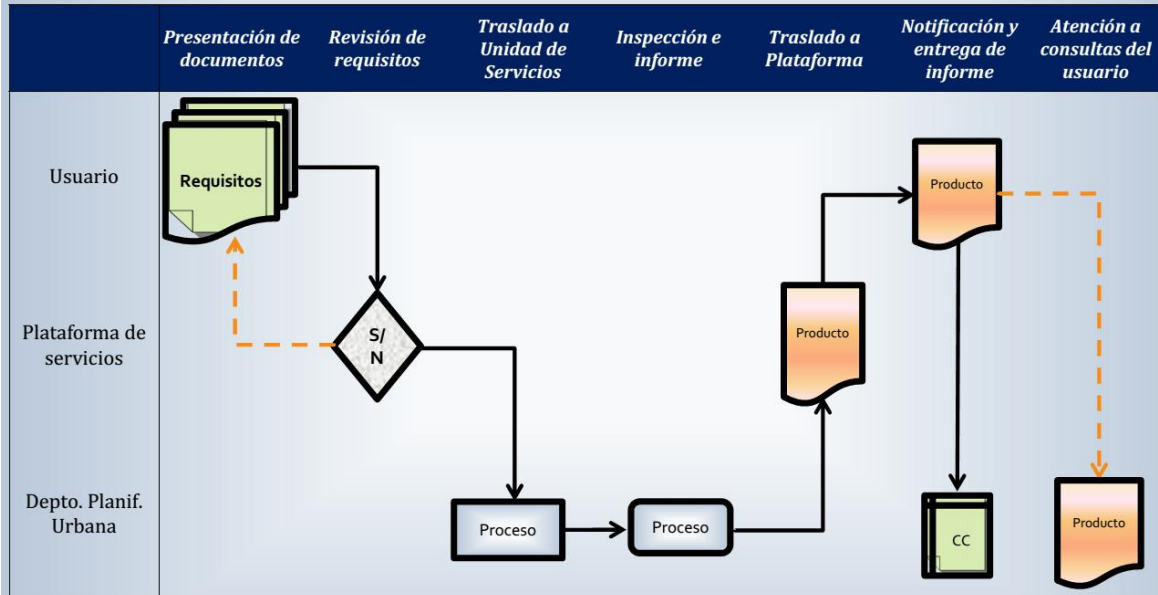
| | Presentación de documentos | Revisión de requisitos | Traslado a Unidad de Servicios | Inspección e informe | Traslado a Plataforma | Notificación y entrega de informe | Atención a consultas del usuario |
|---|---|---|---|---|---|---|---|
| Usuario | Requisitos | | | | | Producto | |
| Plataforma de servicios | | S/N | | | Producto | | |
| Depto. Planif. Urbana | | | Proceso | Proceso | | CC | Producto |